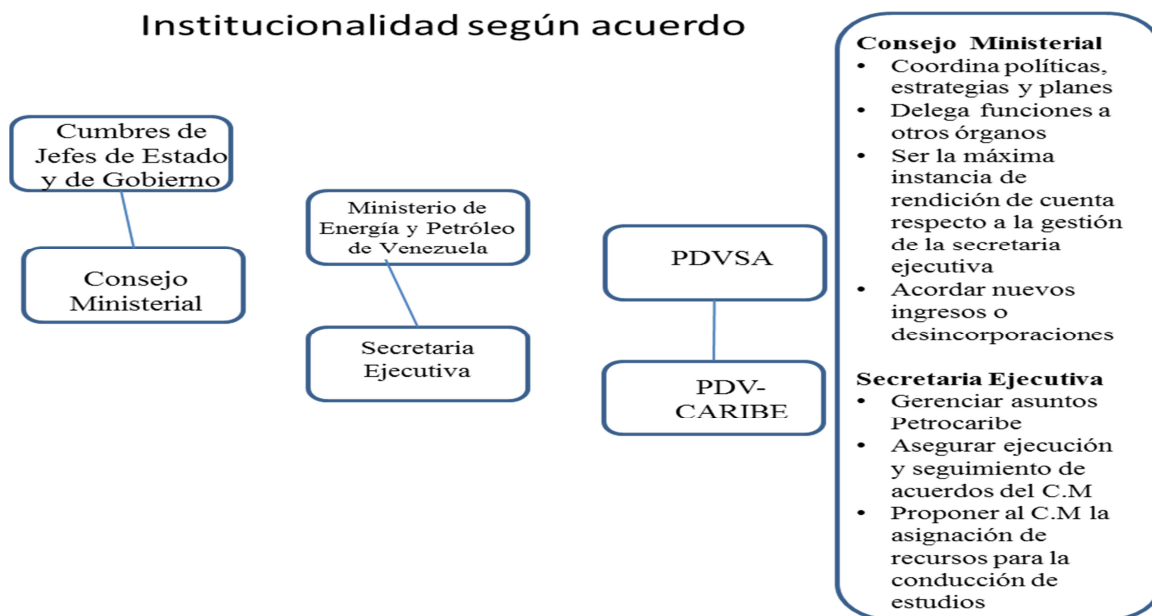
Institucionalidad según acuerdo

Cumbres de Jefes de Estado y de Gobierno

Consejo Ministerial

Ministerio de Energía y Petróleo de Venezuela

Secretaria Ejecutiva

PDVSA

PDV-CARIBE

**Consejo Ministerial**
- Coordina políticas, estrategias y planes
- Delega funciones a otros órganos
- Ser la máxima instancia de rendición de cuenta respecto a la gestión de la secretaria ejecutiva
- Acordar nuevos ingresos o desincorporaciones

**Secretaria Ejecutiva**
- Gerenciar asuntos Petrocaribe
- Asegurar ejecución y seguimiento de acuerdos del C.M
- Proponer al C.M la asignación de recursos para la conducción de estudios